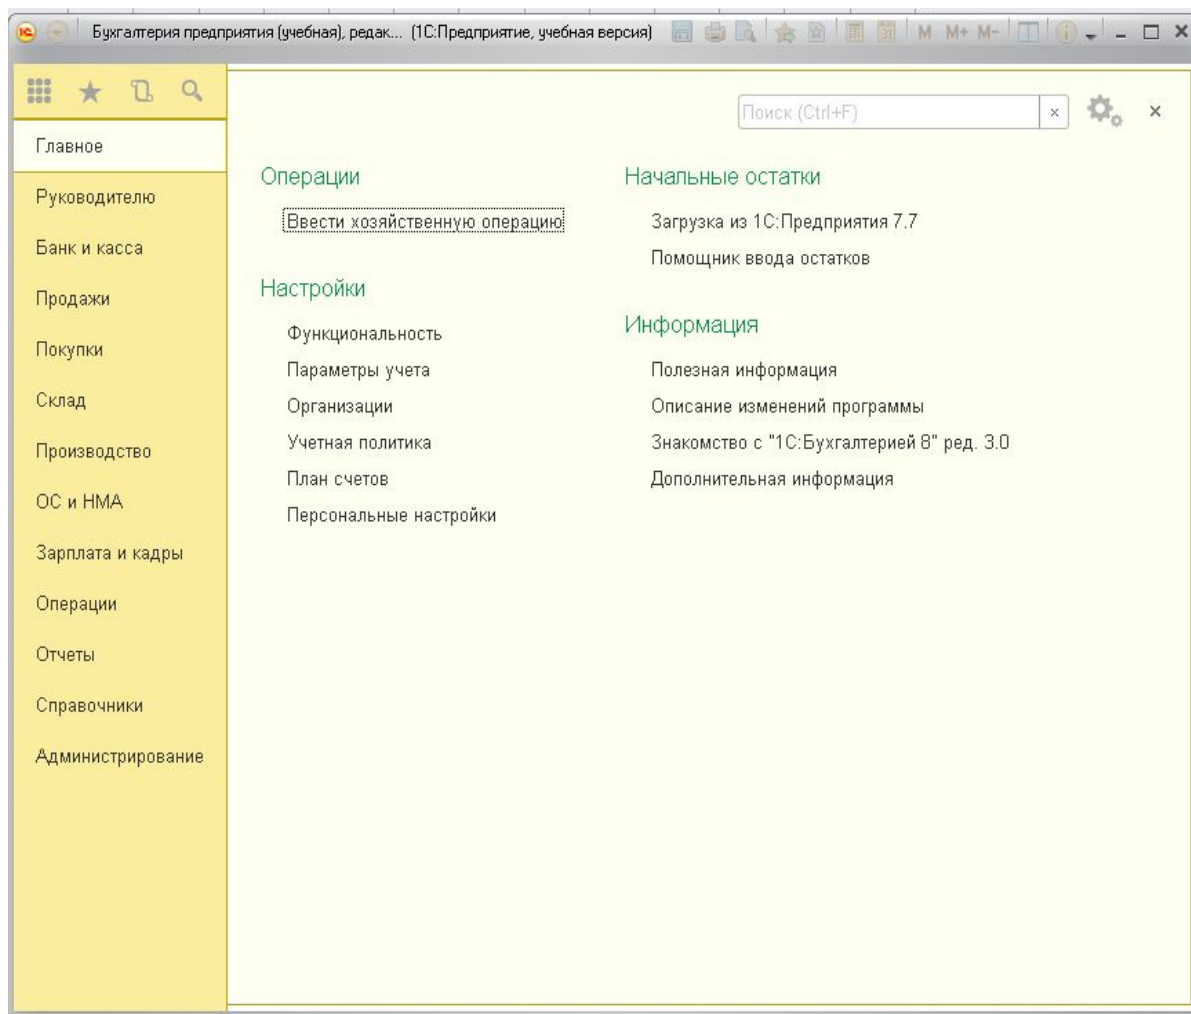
Бухгалтерия предприятия (учебная), редак... (1С:Предприятие, учебная версия)

M M+ M-

Главное
Руководителю
Банк и касса
Продажи
Покупки
Склад
Производство
ОС и НМА
Зарплата и кадры
Операции
Отчеты
Справочники
Администрирование

Поиск (Ctrl+F)

Операции
Ввести хозяйственную операцию

Настройки
Функциональность
Параметры учета
Организации
Учетная политика
План счетов
Персональные настройки

Начальные остатки
Загрузка из 1С:Предприятия 7.7
Помощник ввода остатков

Информация
Полезная информация
Описание изменений программы
Знакомство с "1С:Бухгалтерией 8" ред. 3.0
Дополнительная информация